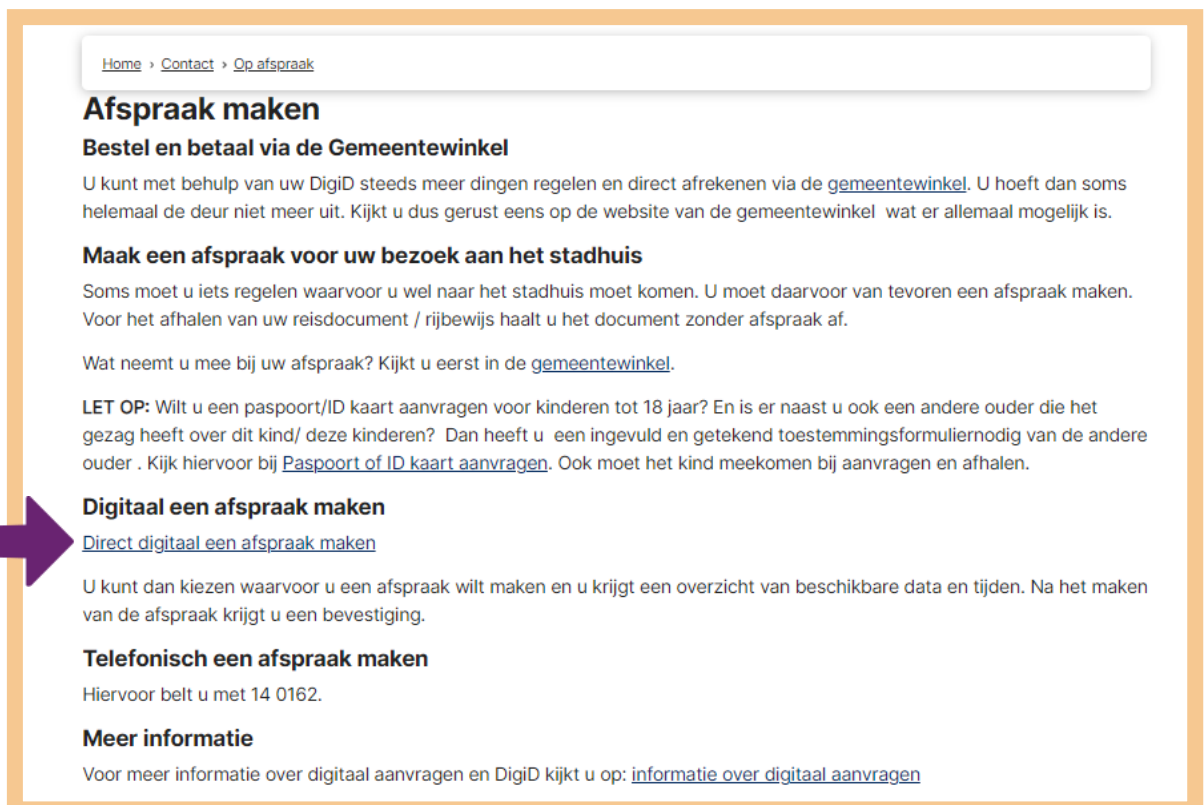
Home › Contact › Op afspraak

# Afspraak maken

## Bestel en betaal via de Gemeentewinkel

U kunt met behulp van uw DigiD steeds meer dingen regelen en direct afrekenen via de gemeentewinkel. U hoeft dan soms helemaal de deur niet meer uit. Kijkt u dus gerust eens op de website van de gemeentewinkel wat er allemaal mogelijk is.

## Maak een afspraak voor uw bezoek aan het stadhuis

Soms moet u iets regelen waarvoor u wel naar het stadhuis moet komen. U moet daarvoor van tevoren een afspraak maken. Voor het afhalen van uw reisdocument / rijbewijs haalt u het document zonder afspraak af.

Wat neemt u mee bij uw afspraak? Kijkt u eerst in de gemeentewinkel.

**LET OP:** Wilt u een paspoort/ID kaart aanvragen voor kinderen tot 18 jaar? En is er naast u ook een andere ouder die het gezag heeft over dit kind/ deze kinderen? Dan heeft u een ingevuld en getekend toestemmingsformuliernodig van de andere ouder . Kijk hiervoor bij Paspoort of ID kaart aanvragen. Ook moet het kind meekomen bij aanvragen en afhalen.

## Digitaal een afspraak maken

Direct digitaal een afspraak maken

U kunt dan kiezen waarvoor u een afspraak wilt maken en u krijgt een overzicht van beschikbare data en tijden. Na het maken van de afspraak krijgt u een bevestiging.

## Telefonisch een afspraak maken

Hiervoor belt u met 14 0162.

## Meer informatie

Voor meer informatie over digitaal aanvragen en DigiD kijkt u op: informatie over digitaal aanvragen